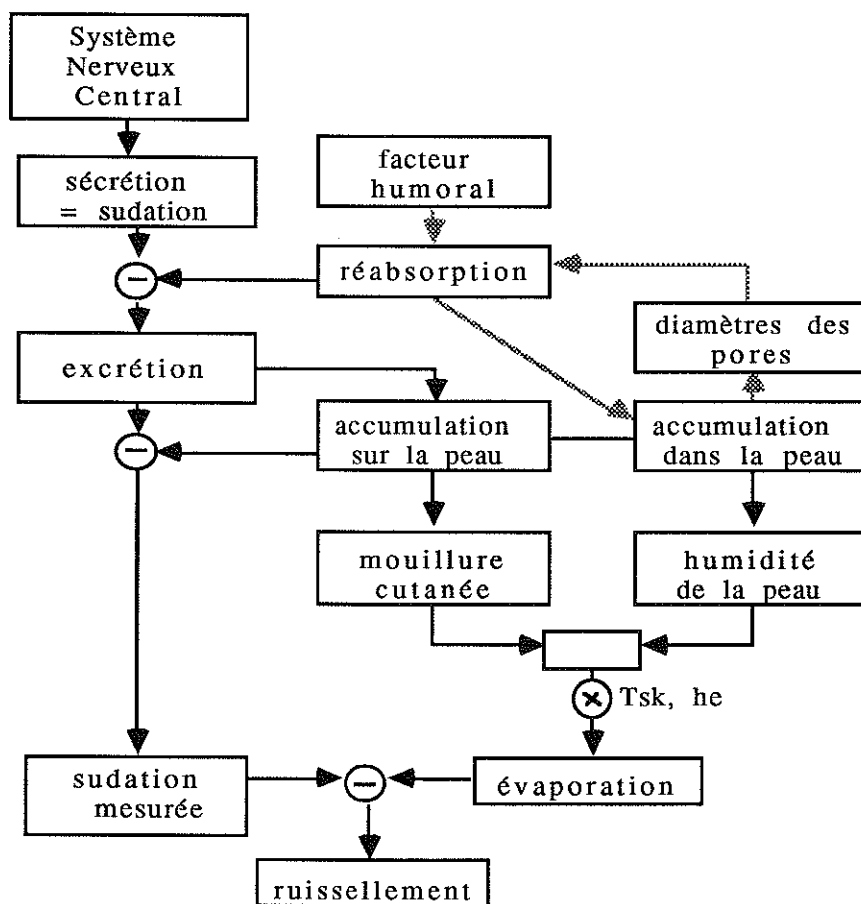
Système Nerveux Central

sécrétion = sudation

facteur humoral

réabsorption

excrétion

diamètres des pores

accumulation sur la peau

accumulation dans la peau

mouillure cutanée

humidité de la peau

Tsk, he

sudation mesurée

évaporation

ruissellement